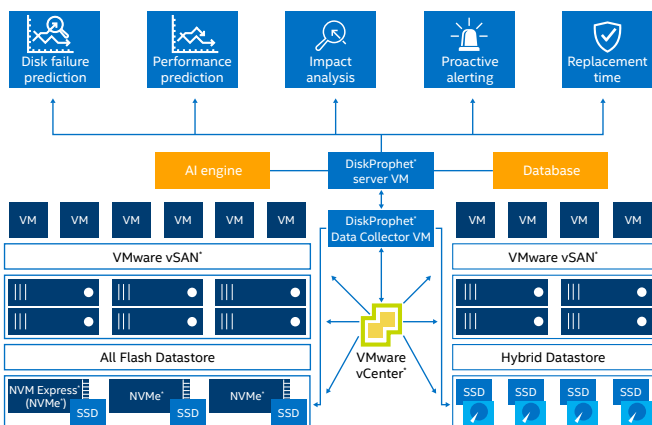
Disk failure prediction

Performance prediction

Impact analysis

Proactive alerting

Replacement time

AI engine

DiskProphet* server VM

Database

VM VM VM VM VM VM

DiskProphet* Data Collector VM

VM VM VM VM

VMware vSAN*

VMware vSAN*

All Flash Datastore

VMware vCenter*

Hybrid Datastore

NVM Express* (NVMe*)

SSD

NVMe*

SSD

NVMe*

SSD

SSD SSD SSD SSD